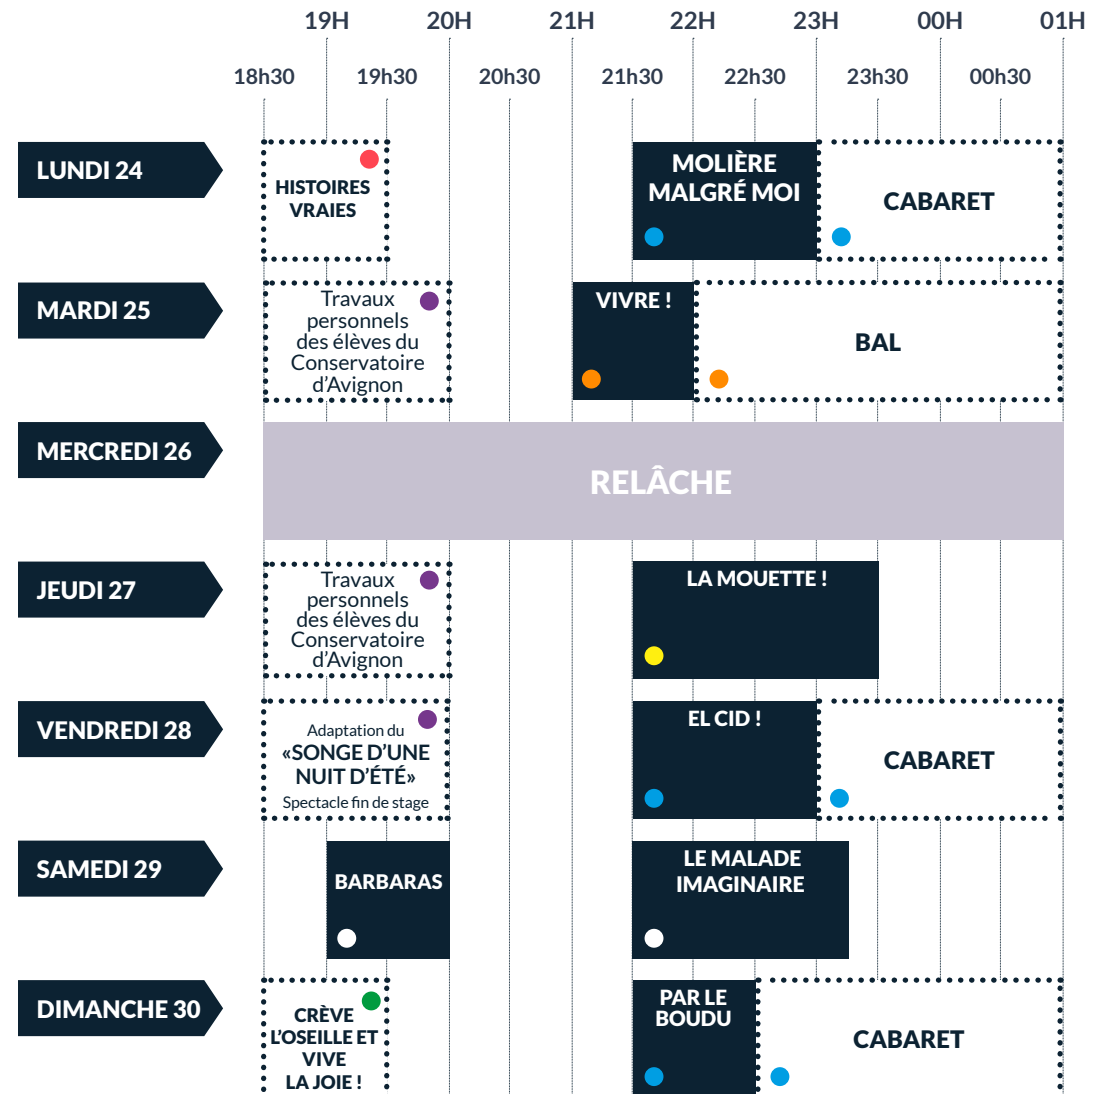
19H 20H 21H 22H 23H 00H 01H

18h30 19h30 20h30 21h30 22h30 23h30 00h30

LUNDI 24

HISTOIRES VRAIES

MOLIÈRE MALGRÉ MOI

CABARET

MARDI 25

Travaux personnels des élèves du Conservatoire d'Avignon

VIVRE !

BAL

MERCREDI 26

RELÂCHE

JEUDI 27

Travaux personnels des élèves du Conservatoire d'Avignon

LA MOUETTE !

VENDREDI 28

Adaptation du «SONGE D'UNE NUIT D'ÉTÉ» Spectacle fin de stage

EL CID !

CABARET

SAMEDI 29

BARBARAS

LE MALADE IMAGINAIRE

DIMANCHE 30

CRÈVE L'OSEILLE ET VIVE LA JOIE !

PAR LE BOUDU

CABARET